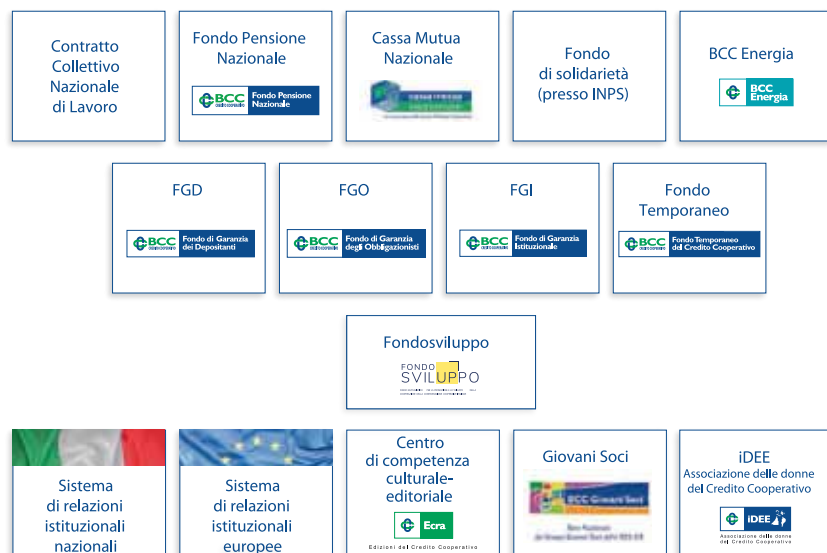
Contratto Collettivo Nazionale di Lavoro

Fondo Pensione Nazionale

BCC Fondo Pensione Nazionale

Cassa Mutua Nazionale

Fondo di solidarietà (presso INPS)

BCC Energia

BCC Energia

FGD

BCC Fondo di Garanzia dei Depositanti

FGO

BCC Fondo di Garanzia degli Obbligazionisti

FGI

BCC Fondo di Garanzia Istituzionale

Fondo Temporaneo

BCC Fondo Temporaneo del Credito Cooperativo

Fondosviluppo

FONDO SVILUPPO

Sistema di relazioni istituzionali nazionali

Sistema di relazioni istituzionali europee

Centro di competenza culturale-editoriale

Ecra

Edizioni del Credito Cooperativo

Giovani Soci

BCC Giovani Soci

iDEE Associazione delle donne del Credito Cooperativo

iDEE

Associazione delle donne del Credito Cooperativo